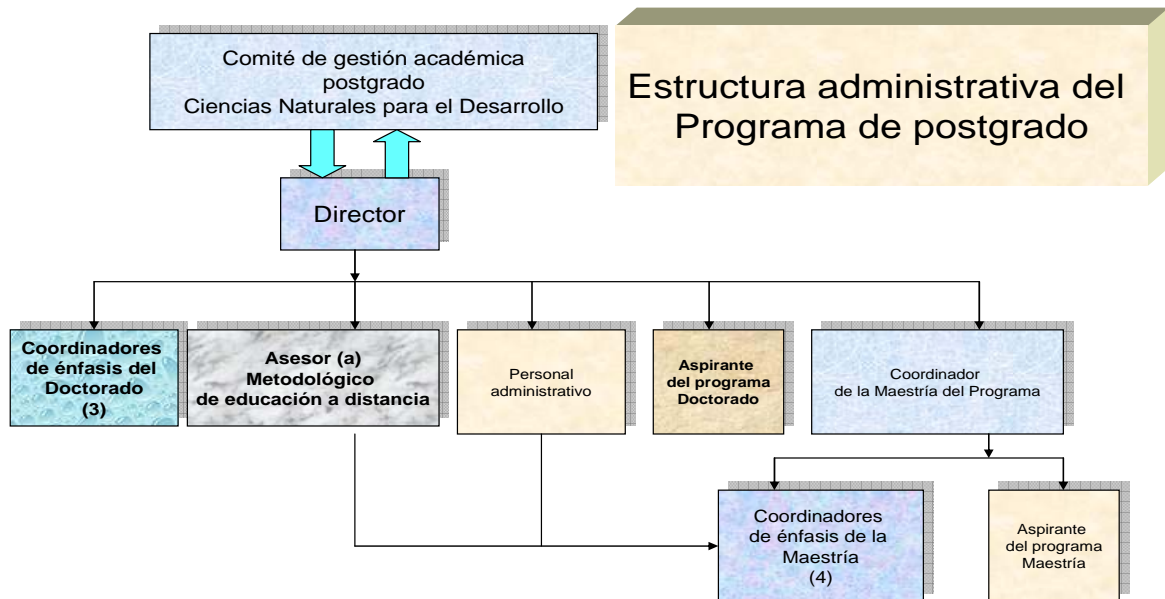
Comité de gestión académica postgrado Ciencias Naturales para el Desarrollo

Estructura administrativa del Programa de postgrado

Director

Coordinadores de énfasis del Doctorado (3)

Asesor (a) Metodológico de educación a distancia

Personal administrativo

Aspirante del programa Doctorado

Coordinador de la Maestría del Programa

Coordinadores de énfasis de la Maestría (4)

Aspirante del programa Maestría